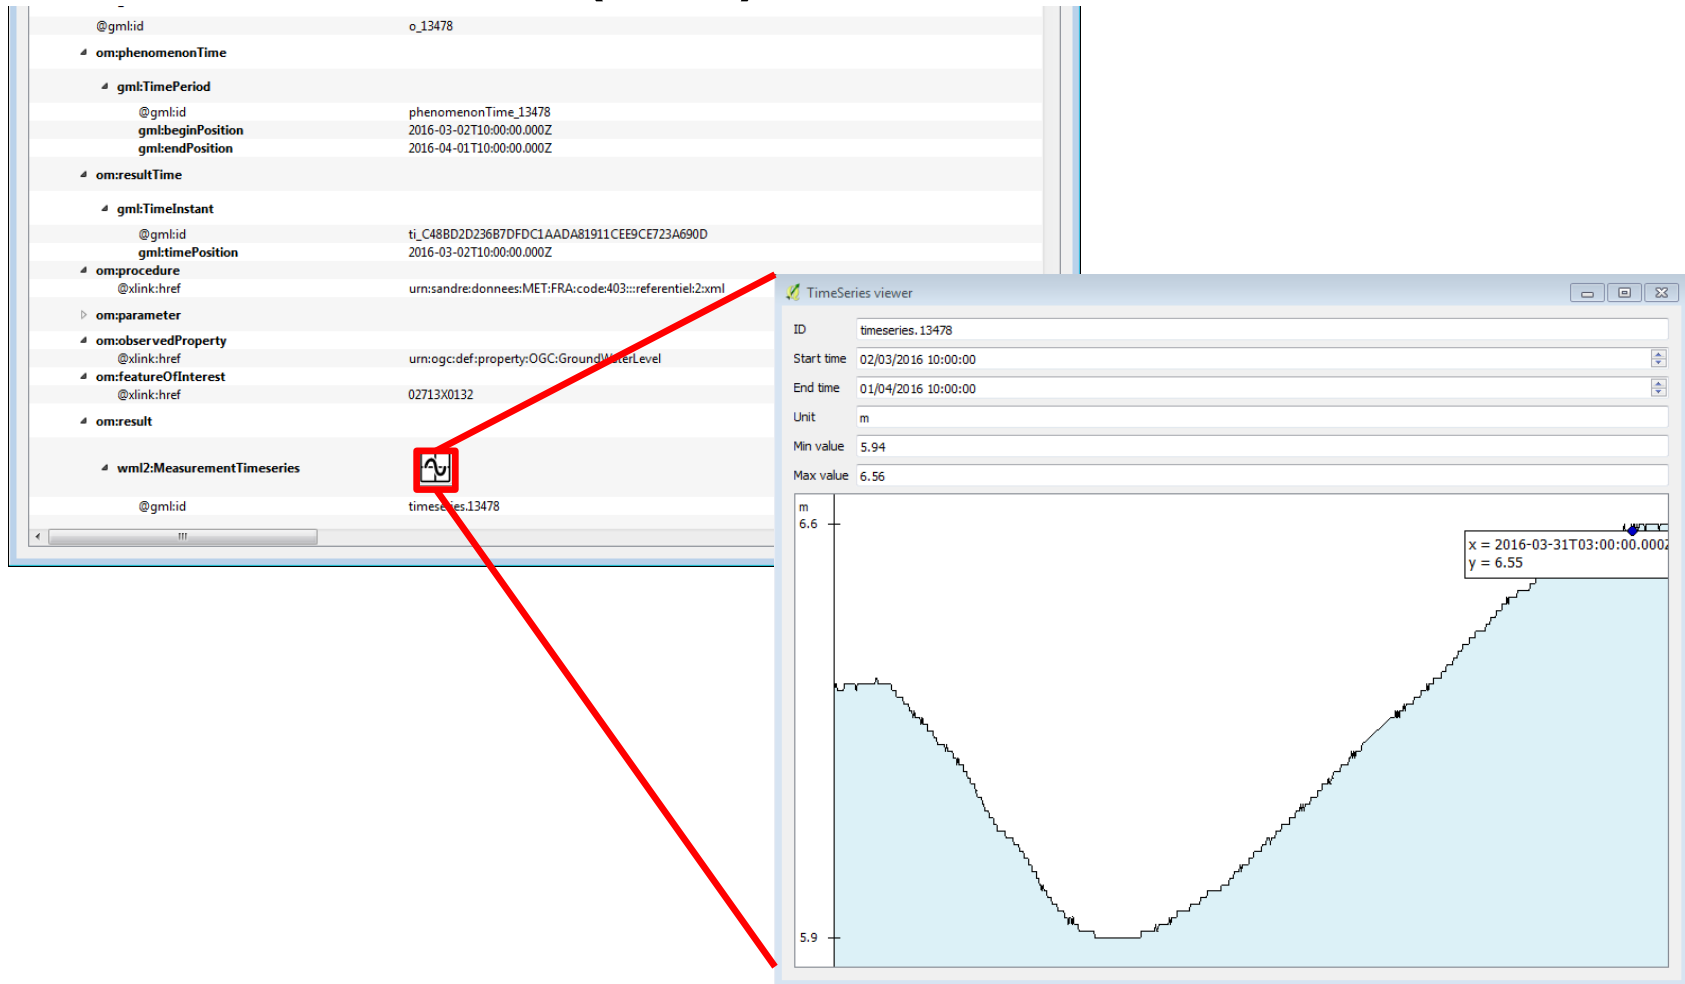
| | |
|---|---|
| @gml:id | o_13478 |
| om:phenomenonTime | |
| gml:TimePeriod | |
| @gml:id | phenomenonTime_13478 |
| gml:beginPosition | 2016-03-02T10:00:00.000Z |
| gml:endPosition | 2016-04-01T10:00:00.000Z |
| om:resultTime | |
| gml:TimeInstant | |
| @gml:id | ti_C48BD2D236B7DFDC1AADA81911CEE9CE723A690D |
| gml:timePosition | 2016-03-02T10:00:00.000Z |
| om:procedure | |
| @xlink:href | urn:sandre:donnees:MET:FRA:code:403:::referentiel:2:xml |
| om:parameter | |
| om:observedProperty | |
| @xlink:href | urn:ogc:def:property:OGC:GroundWaterLevel |
| om:featureOfInterest | |
| @xlink:href | 02713X0132 |
| om:result | |
| wml2:MeasurementTimeseries | |
| @gml:id | timeseries.13478 |

TimeSeries viewer

| | |
|---|---|
| ID | timeseries.13478 |
| Start time | 02/03/2016 10:00:00 |
| End time | 01/04/2016 10:00:00 |
| Unit | m |
| Min value | 5.94 |
| Max value | 6.56 |

m
6.6
5.9
x = 2016-03-31T03:00:00.000Z
y = 6.55